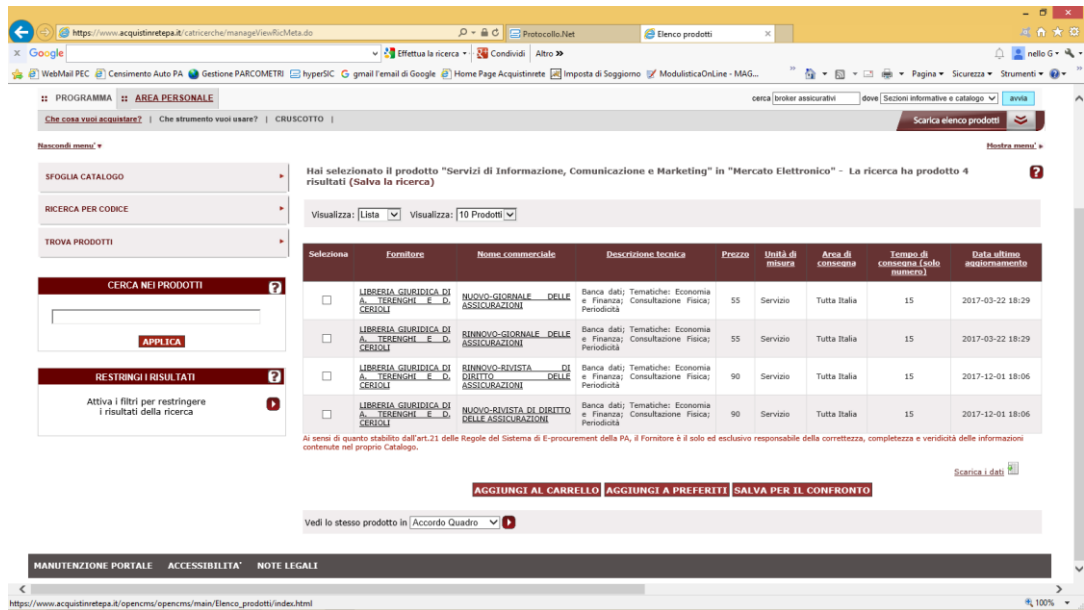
https://www.acquistinretepa.it/catricerche/manageViewRicMeta.do
Protocollo.Net
Elenco prodotti
Google
Effettua la ricerca
Condividi
Altro »
nello G
WebMail PEC
Censimento Auto PA
Gestione PARCOMETRI
hyperSIC
gmail l'email di Google
Home Page Acquistinrete
Imposta di Soggiorno
ModulisticaOnLine - MAG...
Pagina
Sicurezza
Strumenti

:: PROGRAMMA :: AREA PERSONALE
cerca broker assicurativi dove Sezioni informative e catalogo avvia

Che cosa vuoi acquistare? | Che strumento vuoi usare? | CRUSCOTTO |
Scarica elenco prodotti

Nascondi menu'
Mostra menu'

SFOGLIA CATALOGO
RICERCA PER CODICE
TROVA PRODOTTI

CERCA NEI PRODOTTI
APPLICA

RESTRINGI I RISULTATI
Attiva i filtri per restringere i risultati della ricerca

Hai selezionato il prodotto "Servizi di Informazione, Comunicazione e Marketing" in "Mercato Elettronico" - La ricerca ha prodotto 4 risultati (Salva la ricerca)

Visualizza: Lista Visualizza: 10 Prodotti

| Seleziona | Fornitore | Nome commerciale | Descrizione tecnica | Prezzo | Unità di misura | Area di consegna | Tempo di consegna (solo numero) | Data ultimo aggiornamento |
|---|---|---|---|---|---|---|---|---|
| | LIBRERIA GIURIDICA DI A. TERENGHI E D. CERIOLI | NUOVO-GIORNALE DELLE ASSICURAZIONI | Banca dati; Tematiche: Economia e Finanza; Consultazione Fisica; Periodicità | 55 | Servizio | Tutta Italia | 15 | 2017-03-22 18:29 |
| | LIBRERIA GIURIDICA DI A. TERENGHI E D. CERIOLI | RINNOVO-GIORNALE DELLE ASSICURAZIONI | Banca dati; Tematiche: Economia e Finanza; Consultazione Fisica; Periodicità | 55 | Servizio | Tutta Italia | 15 | 2017-03-22 18:29 |
| | LIBRERIA GIURIDICA DI A. TERENGHI E D. CERIOLI | RINNOVO-RIVISTA DI DIRITTO DELLE ASSICURAZIONI | Banca dati; Tematiche: Economia e Finanza; Consultazione Fisica; Periodicità | 90 | Servizio | Tutta Italia | 15 | 2017-12-01 18:06 |
| | LIBRERIA GIURIDICA DI A. TERENGHI E D. CERIOLI | NUOVO-RIVISTA DI DIRITTO DELLE ASSICURAZIONI | Banca dati; Tematiche: Economia e Finanza; Consultazione Fisica; Periodicità | 90 | Servizio | Tutta Italia | 15 | 2017-12-01 18:06 |

Ai sensi di quanto stabilito dall'art.21 delle Regole del Sistema di E-procurement della PA, il Fornitore è il solo ed esclusivo responsabile della correttezza, completezza e veridicità delle informazioni contenute nel proprio Catalogo.

Scarica i dati

AGGIUNGI AL CARRELLO AGGIUNGI A PREFERITI SALVA PER IL CONFRONTO

Vedi lo stesso prodotto in Accordo Quadro

MANUTENZIONE PORTALE ACCESSIBILITA' NOTE LEGALI

https://www.acquistinretepa.it/opencms/opencms/main/Elenco_prodotti/index.html
100%